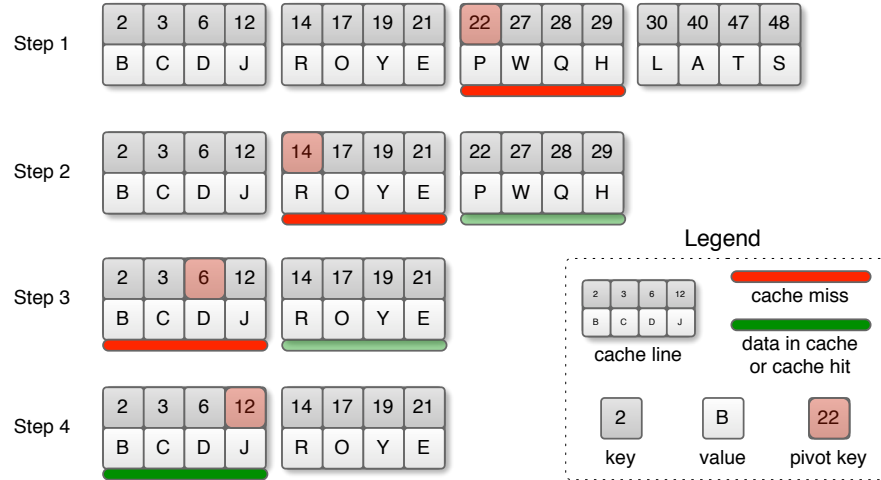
Step 1

| 2 | 3 | 6 | 12 |
|---|---|---|---|
| B | C | D | J |

| 14 | 17 | 19 | 21 |
|---|---|---|---|
| R | O | Y | E |

| 22 | 27 | 28 | 29 |
|---|---|---|---|
| P | W | Q | H |

| 30 | 40 | 47 | 48 |
|---|---|---|---|
| L | A | T | S |

Step 2

| 2 | 3 | 6 | 12 |
|---|---|---|---|
| B | C | D | J |

| 14 | 17 | 19 | 21 |
|---|---|---|---|
| R | O | Y | E |

| 22 | 27 | 28 | 29 |
|---|---|---|---|
| P | W | Q | H |

Step 3

| 2 | 3 | 6 | 12 |
|---|---|---|---|
| B | C | D | J |

| 14 | 17 | 19 | 21 |
|---|---|---|---|
| R | O | Y | E |

Step 4

| 2 | 3 | 6 | 12 |
|---|---|---|---|
| B | C | D | J |

| 14 | 17 | 19 | 21 |
|---|---|---|---|
| R | O | Y | E |

Legend

| 2 | 3 | 6 | 12 |
|---|---|---|---|
| B | C | D | J |

cache line

cache miss

data in cache or cache hit

2
key

B
value

22
pivot key